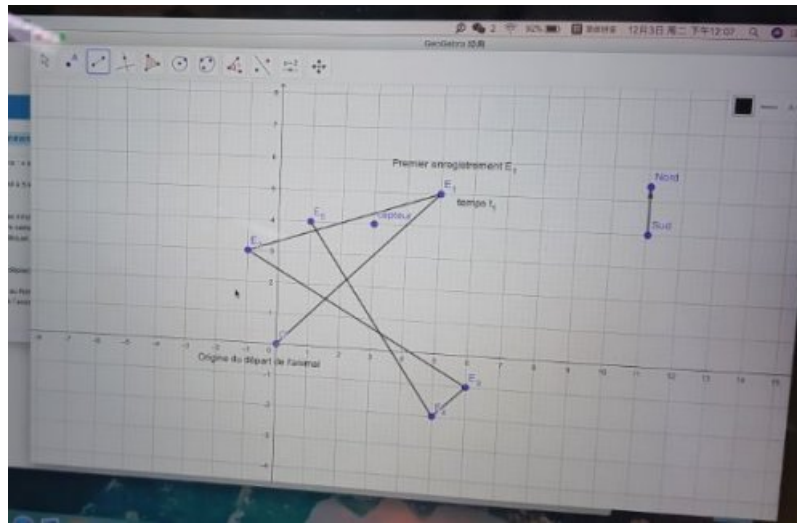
2 92% 12月3日 周二 下午12:07

GeoGebra 经典

Premier enregistrement $E_1$

$E_1$

temps $t_1$

$E_5$

Capteur

$E_2$

Nord

Sud

O

Origine du départ de l'animal

$E_3$

$E_4$

-8 -7 -6 -5 -4 -3 -2 -1 0 1 2 3 4 5 6 7 8 9 10 11 12 13 14 15

6 5 4 3 2 1 -1 -2 -3 -4